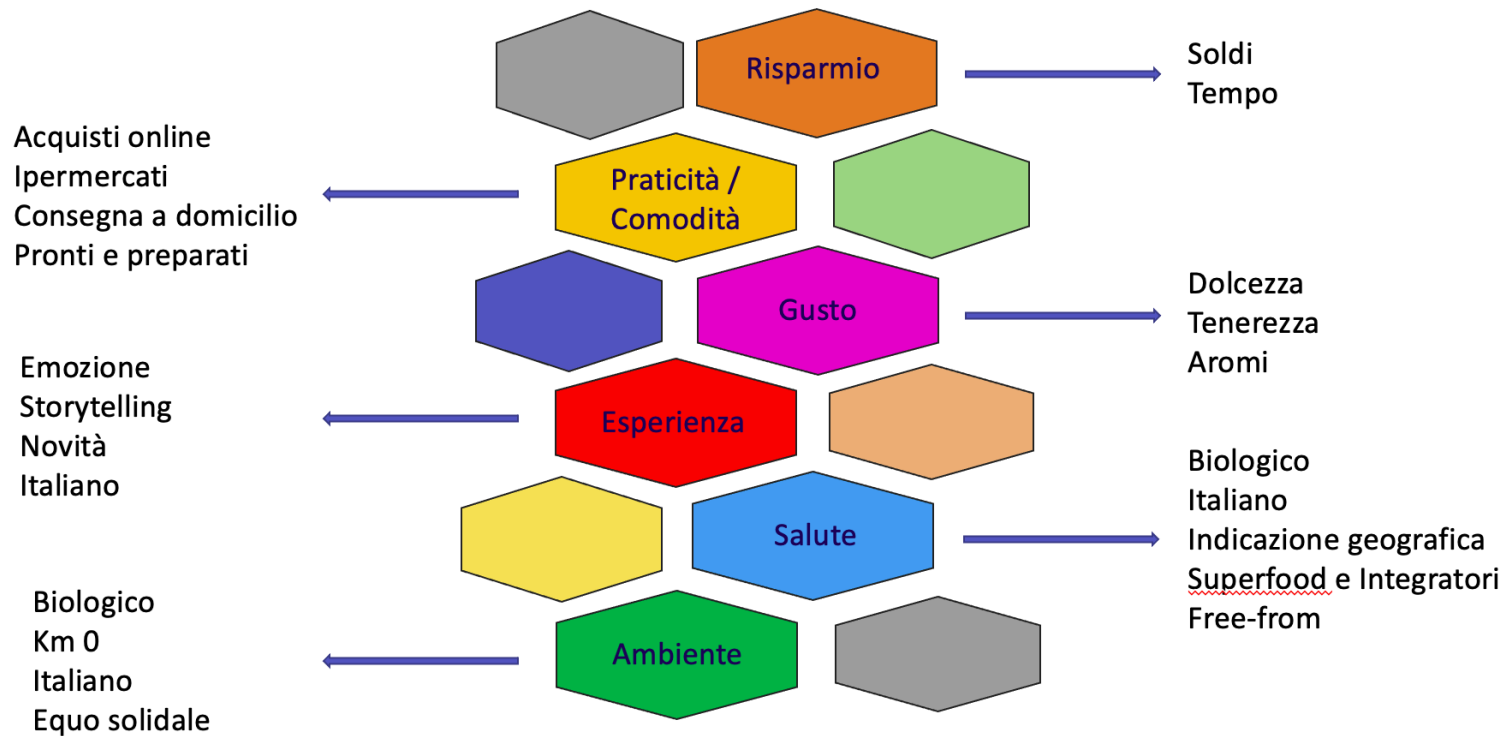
Risparmio

Soldi
Tempo

Acquisti online
Ipermercati
Consegna a domicilio
Pronti e preparati

Praticità / Comodità

Gusto

Dolcezza
Tenerezza
Aromi

Emozione
Storytelling
Novità
Italiano

Esperienza

Salute

Biologico
Italiano
Indicazione geografica
Superfood e Integratori
Free-from

Biologico
Km 0
Italiano
Equo solidale

Ambiente